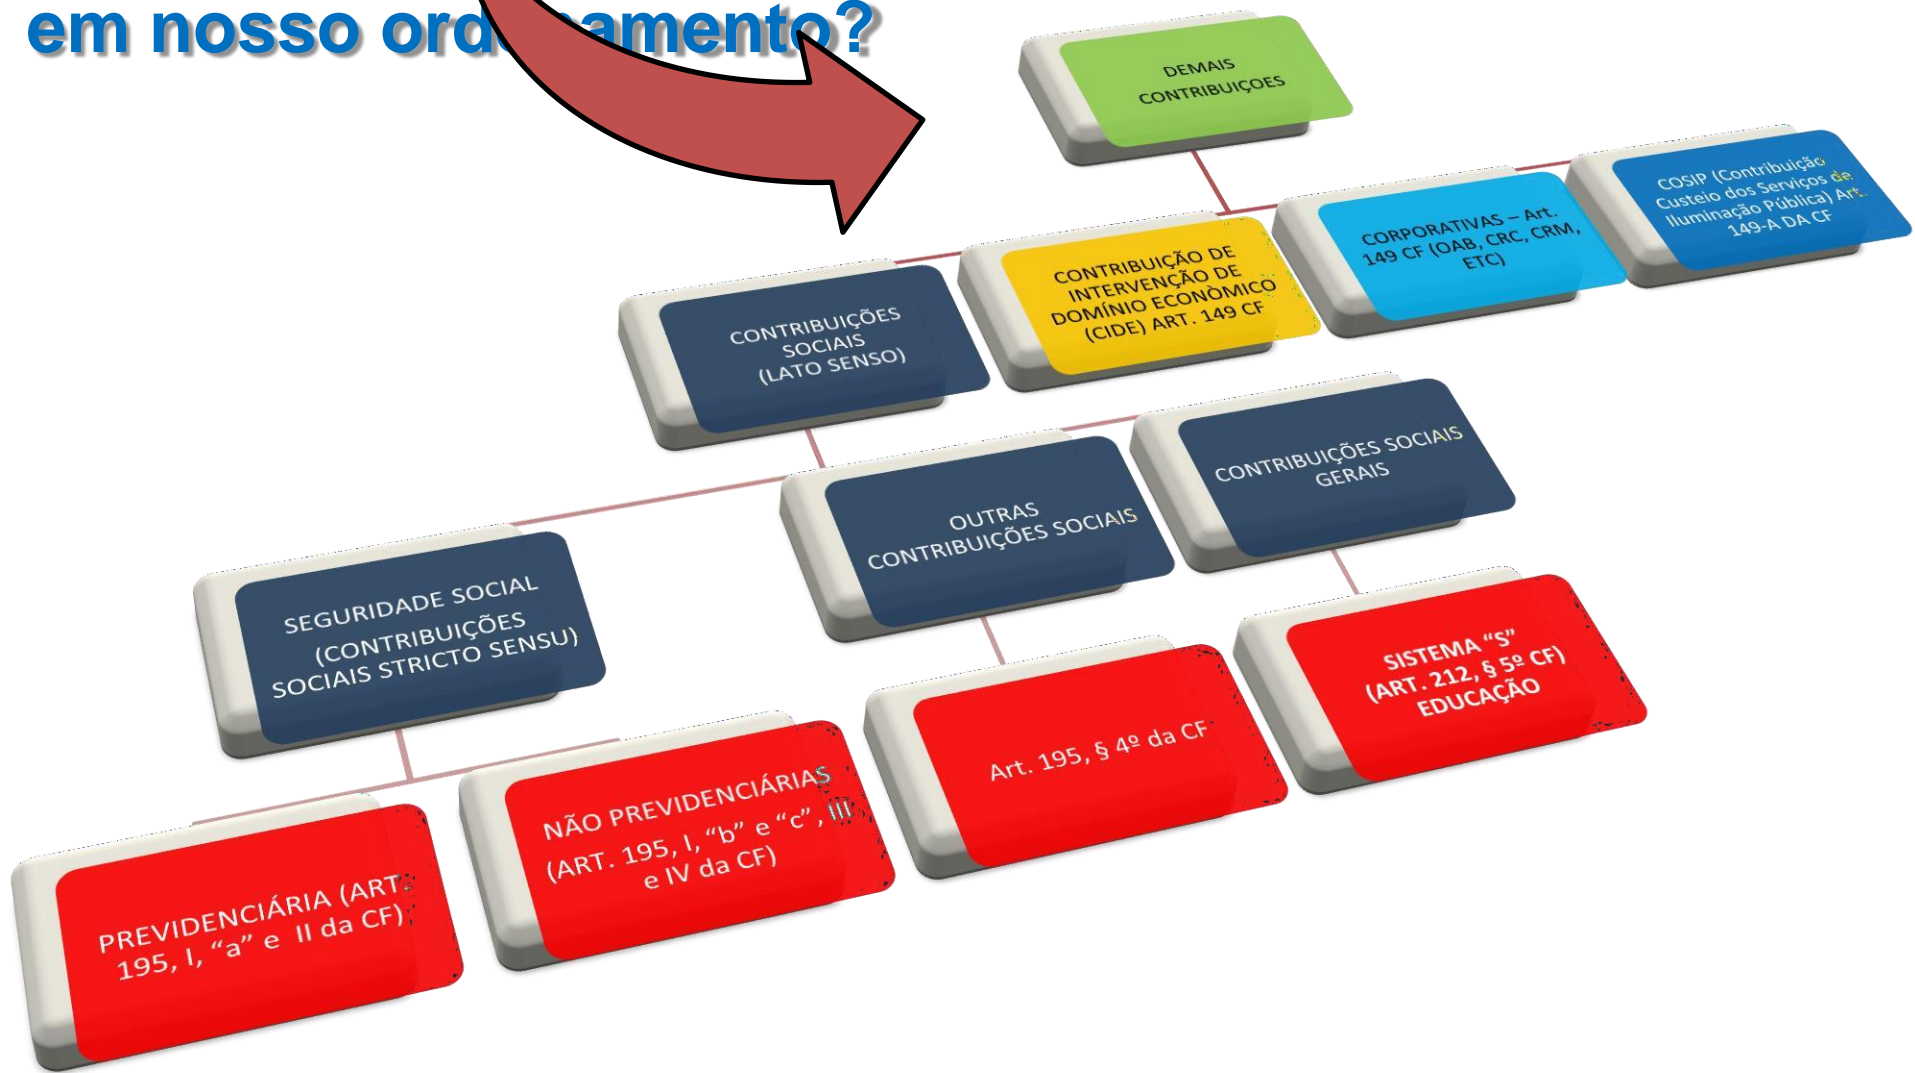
em nosso ord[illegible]amento?

DEMAIS CONTRIBUIÇÕES

CONTRIBUIÇÕES SOCIAIS (LATO SENSO)

CONTRIBUIÇÃO DE INTERVENÇÃO DE DOMÍNIO ECONÔMICO (CIDE) ART. 149 CF

CORPORATIVAS – Art. 149 CF (OAB, CRC, CRM, ETC)

COSIP (Contribuição Custeio dos Serviços de Iluminação Pública) Art. 149-A DA CF

OUTRAS CONTRIBUIÇÕES SOCIAIS

CONTRIBUIÇÕES SOCIAIS GERAIS

SEGURIDADE SOCIAL (CONTRIBUIÇÕES SOCIAIS STRICTO SENSU)

Art. 195, § 4º da CF

SISTEMA "S" (ART. 212, § 5º CF) EDUCAÇÃO

PREVIDENCIÁRIA (ART. 195, I, "a" e II da CF)

NÃO PREVIDENCIÁRIAS (ART. 195, I, "b" e "c", III e IV da CF)